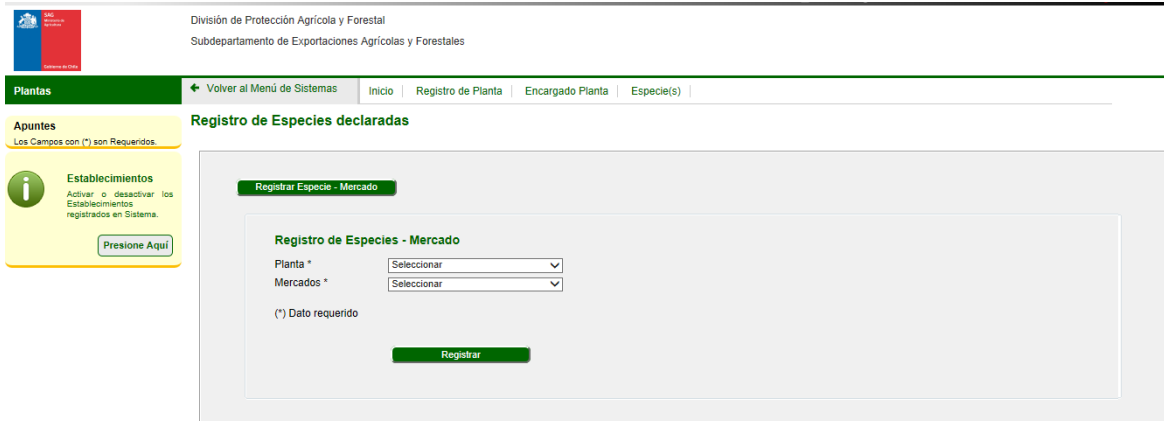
SAG Ministerio de Agricultura

Gobierno de Chile

División de Protección Agrícola y Forestal

Subdepartamento de Exportaciones Agrícolas y Forestales

Plantas

Volver al Menú de Sistemas

Inicio | Registro de Planta | Encargado Planta | Especie(s)

Apuntes
Los Campos con (*) son Requeridos.

Establecimientos
Activar o desactivar los Establecimientos registrados en Sistema.

Presione Aquí

Registro de Especies declaradas

Registrar Especie - Mercado

Registro de Especies - Mercado

Planta * Seleccionar
Mercados * Seleccionar

(*) Dato requerido

Registrar